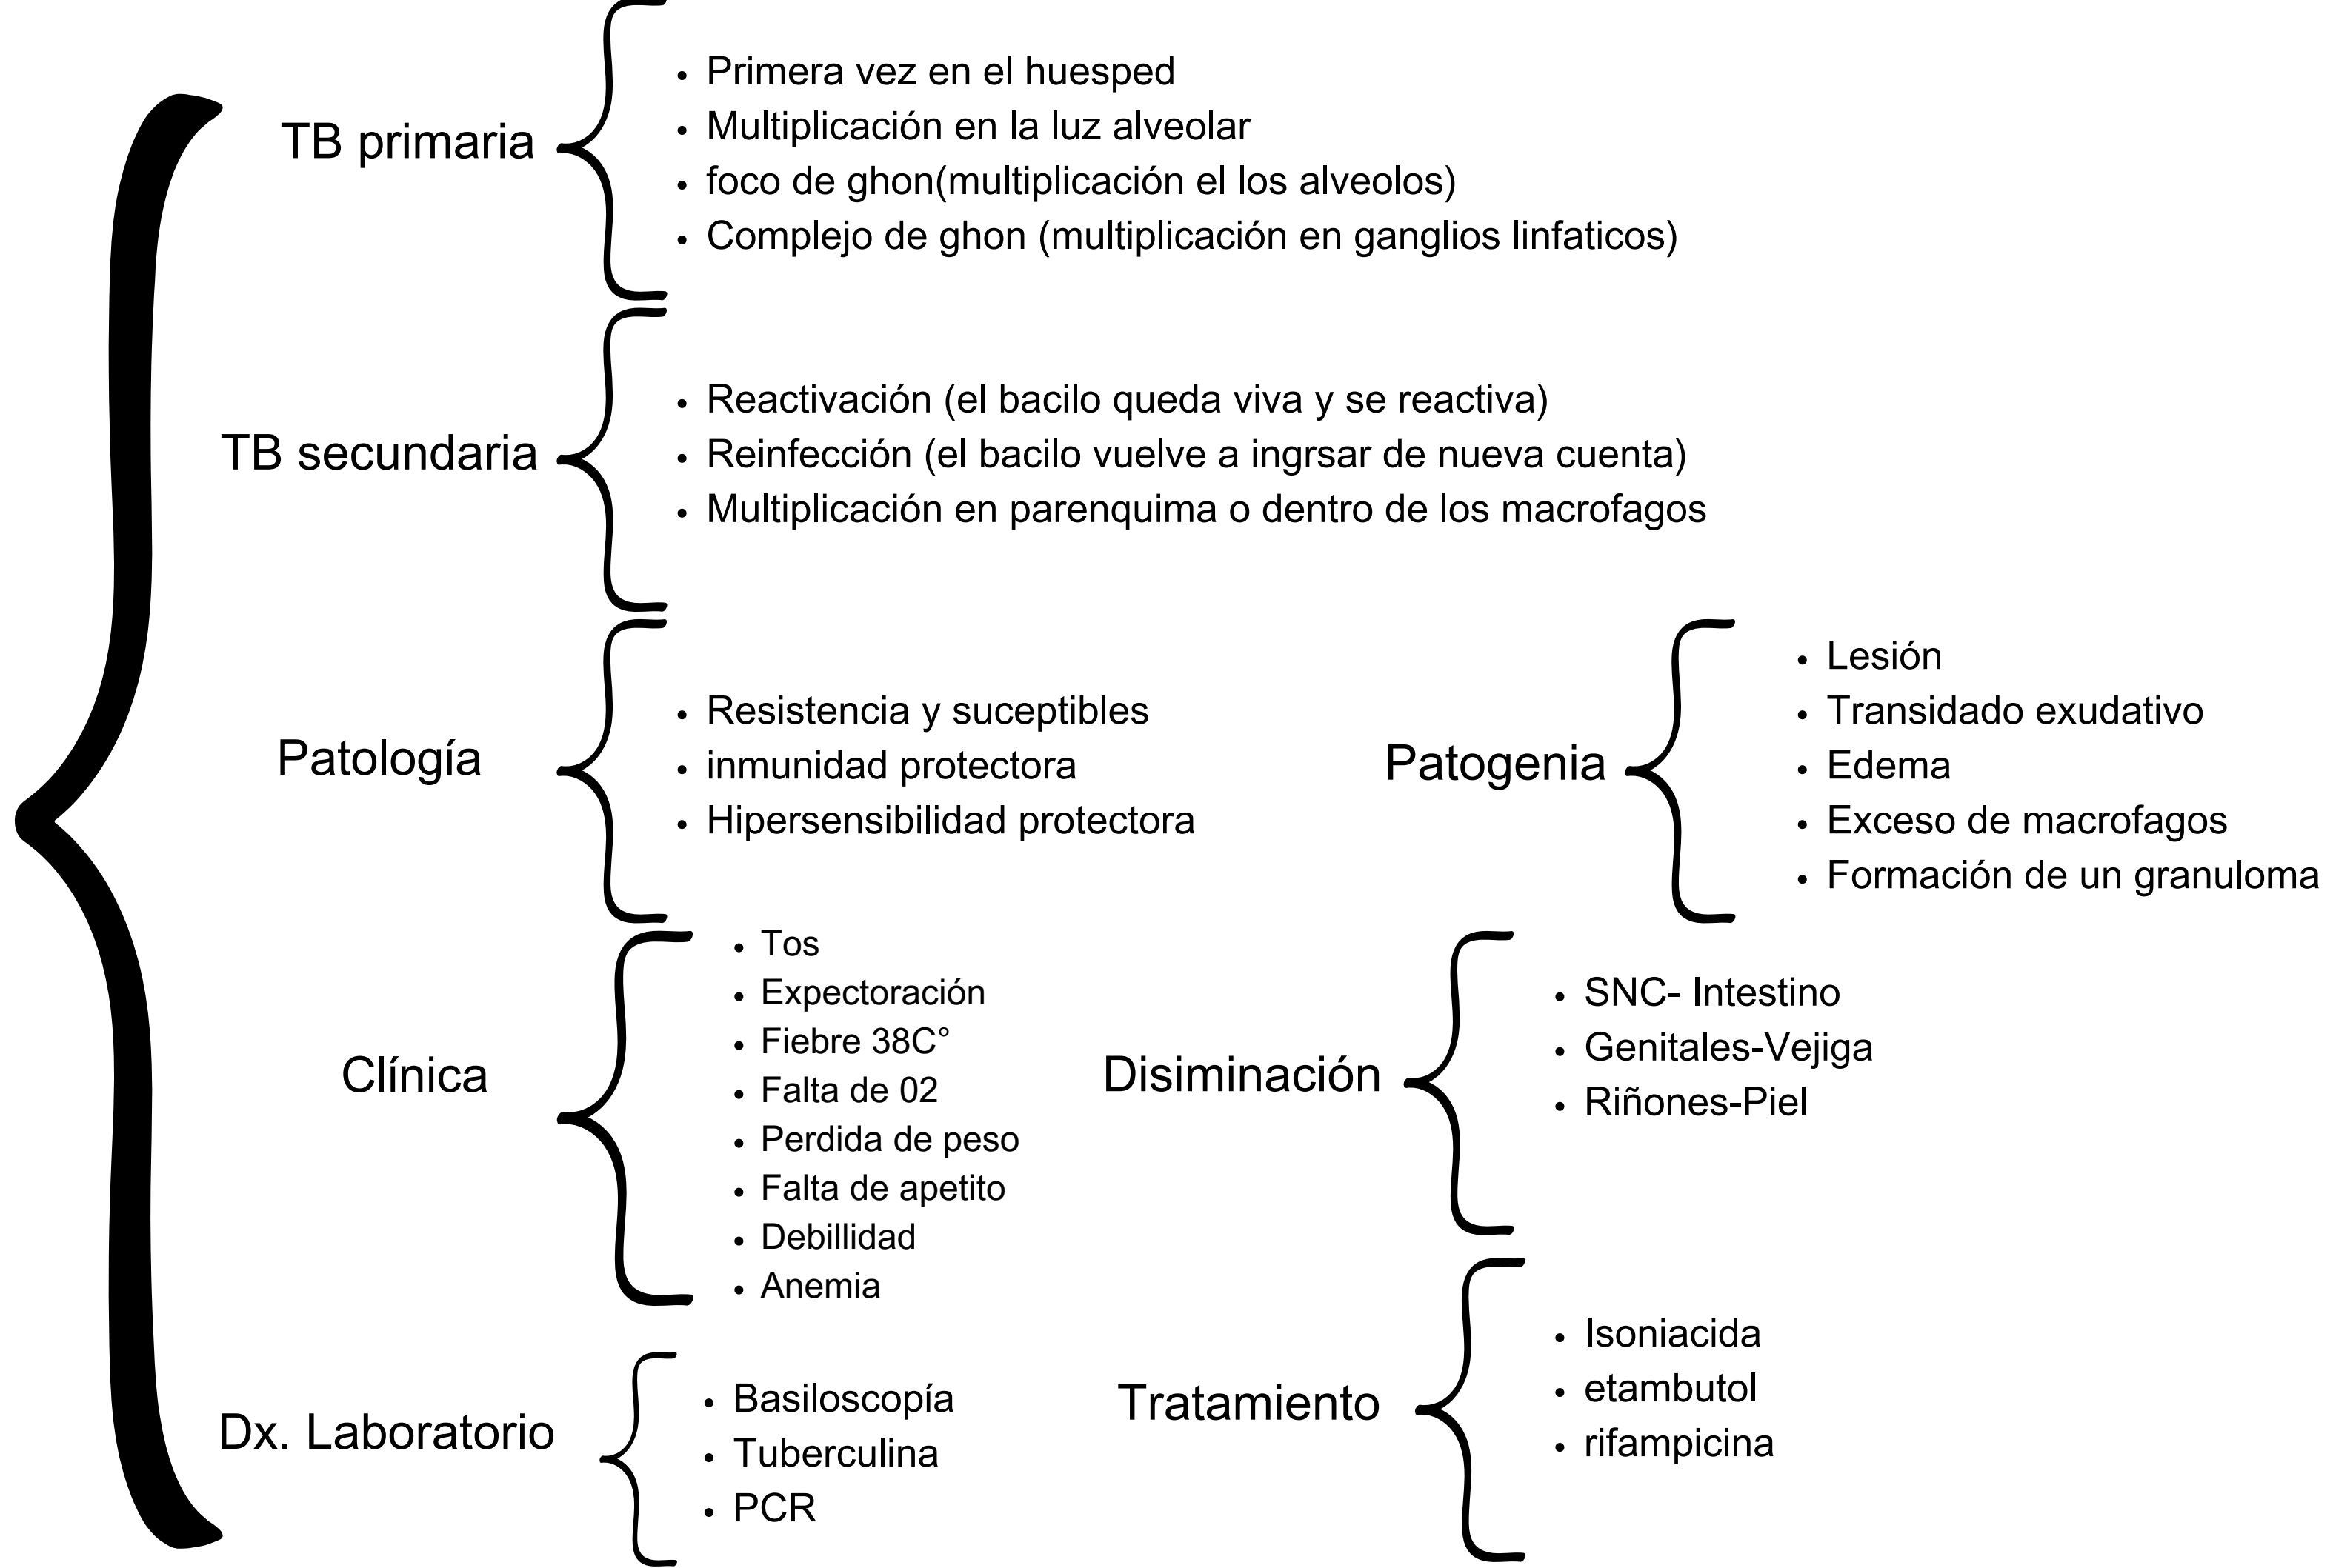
TB primaria

- Primera vez en el huesped
- Multiplicación en la luz alveolar
- foco de ghon(multiplicación el los alveolos)
- Complejo de ghon (multiplicación en ganglios linfaticos)

TB secundaria

- Reactivación (el bacilo queda viva y se reactiva)
- Reinfección (el bacilo vuelve a ingrsar de nueva cuenta)
- Multiplicación en parenquima o dentro de los macrofagos

Patología

- Resistencia y suceptibles
- inmunidad protectora
- Hipersensibilidad protectora

Patogenia

- Lesión
- Transidado exudativo
- Edema
- Exceso de macrofagos
- Formación de un granuloma

Clínica

- Tos
- Expectoración
- Fiebre 38C°
- Falta de 02
- Perdida de peso
- Falta de apetito
- Debillidad
- Anemia

Disiminación

- SNC- Intestino
- Genitales-Vejiga
- Riñones-Piel

Dx. Laboratorio

- Basiloscopía
- Tuberculina
- PCR

Tratamiento

- Isoniacida
- etambutol
- rifampicina